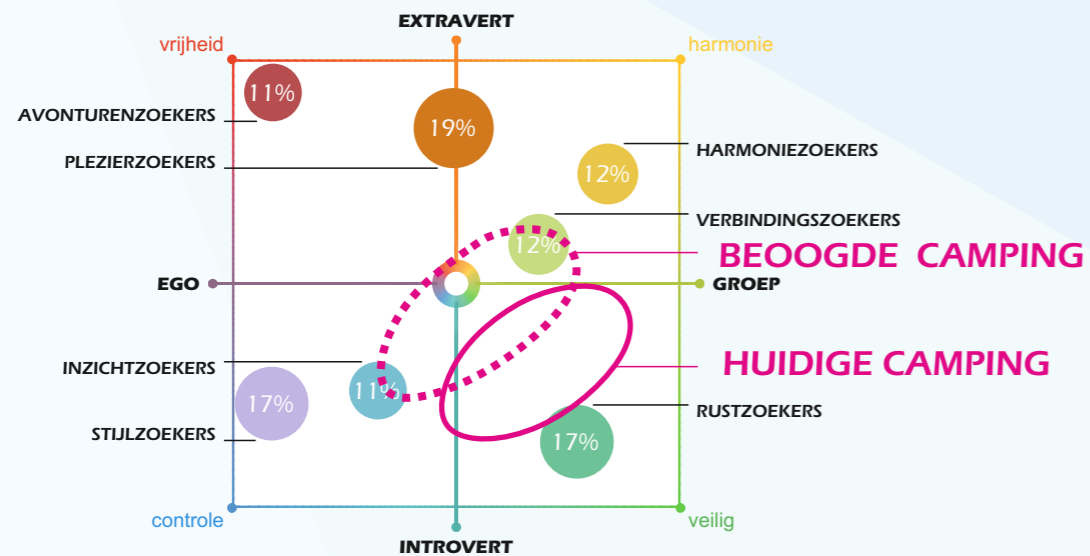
EXTRAVERT

vrijheid

harmonie

11%

AVONTURENZOEKERS

19%

PLEZIERZOEKERS

HARMONIEZOEKERS

12%

VERBINDINGSZOEKERS

12%

BEOOGDE CAMPING

EGO

GROEP

INZICHTZOEKERS

HUIDIGE CAMPING

11%

17%

RUSTZOEKERS

STIJLZOEKERS

17%

controle

veilig

INTROVERT